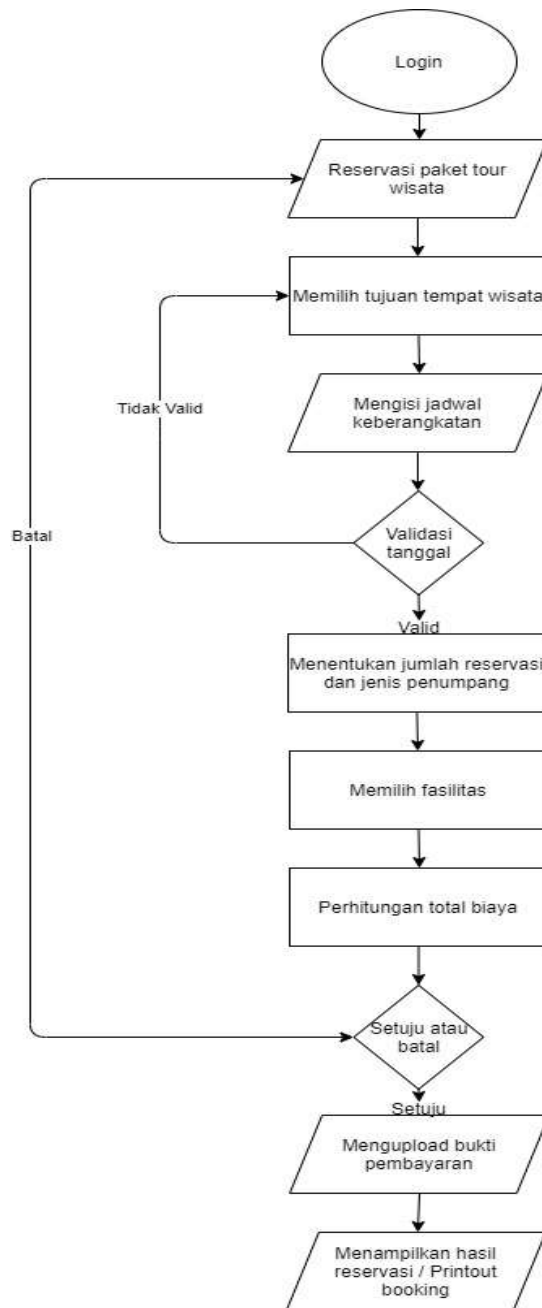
Login

Reservasi paket tour wisata

Memilih tujuan tempat wisata

Tidak Valid

Mengisi jadwal keberangkatan

Batal

Validasi tanggal

Valid

Menentukan jumlah reservasi dan jenis penumpang

Memilih fasilitas

Perhitungan total biaya

Setuju atau batal

Setuju

Mengupload bukti pembayaran

Menampilkan hasil reservasi / Printout booking